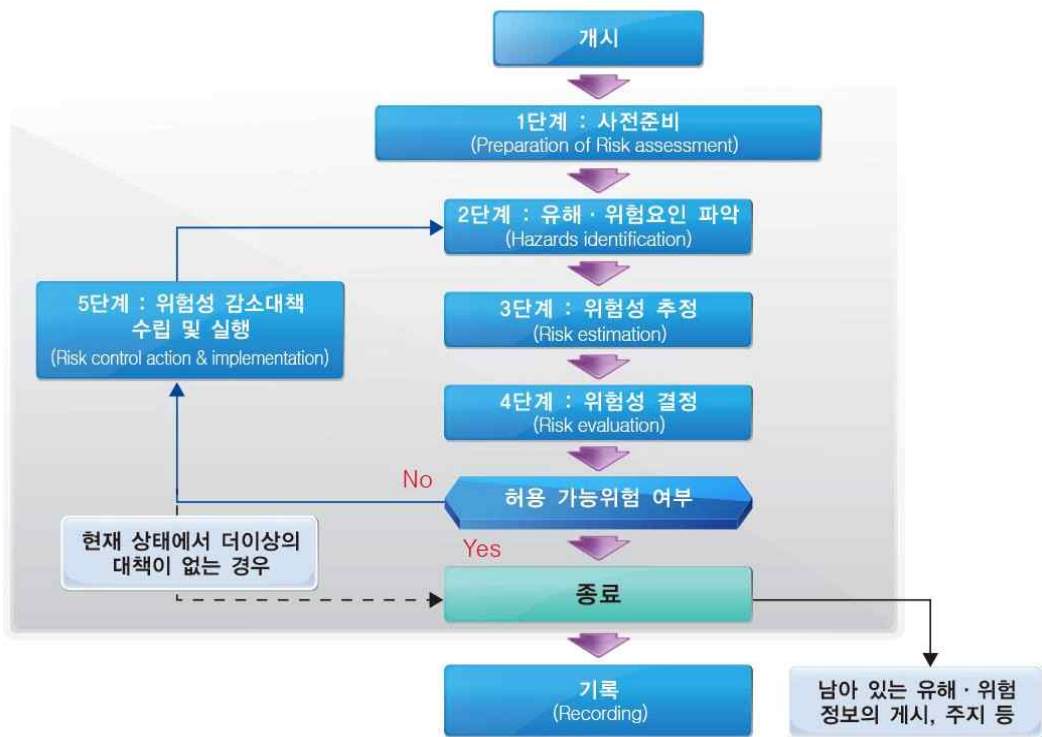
개시

1단계 : 사전준비
(Preparation of Risk assessment)

2단계 : 유해 · 위험요인 파악
(Hazards identification)

5단계 : 위험성 감소대책 수립 및 실행
(Risk control action & implementation)

3단계 : 위험성 추정
(Risk estimation)

4단계 : 위험성 결정
(Risk evaluation)

No

허용 가능위험 여부

현재 상태에서 더이상의 대책이 없는 경우

Yes

종료

기록
(Recording)

남아 있는 유해 · 위험 정보의 게시, 주지 등